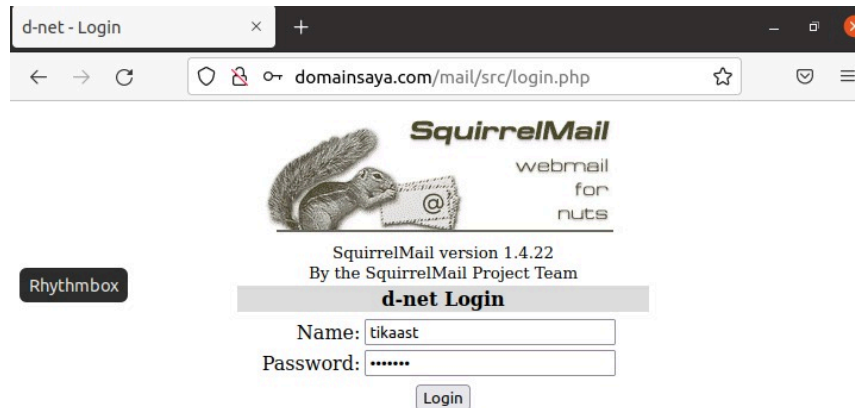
d-net - Login

domainsaya.com/mail/src/login.php

SquirrelMail
webmail
for
nuts

@

SquirrelMail version 1.4.22
By the SquirrelMail Project Team

Rhythmbox

d-net Login

Name: tikaast

Password: •••••••

Login